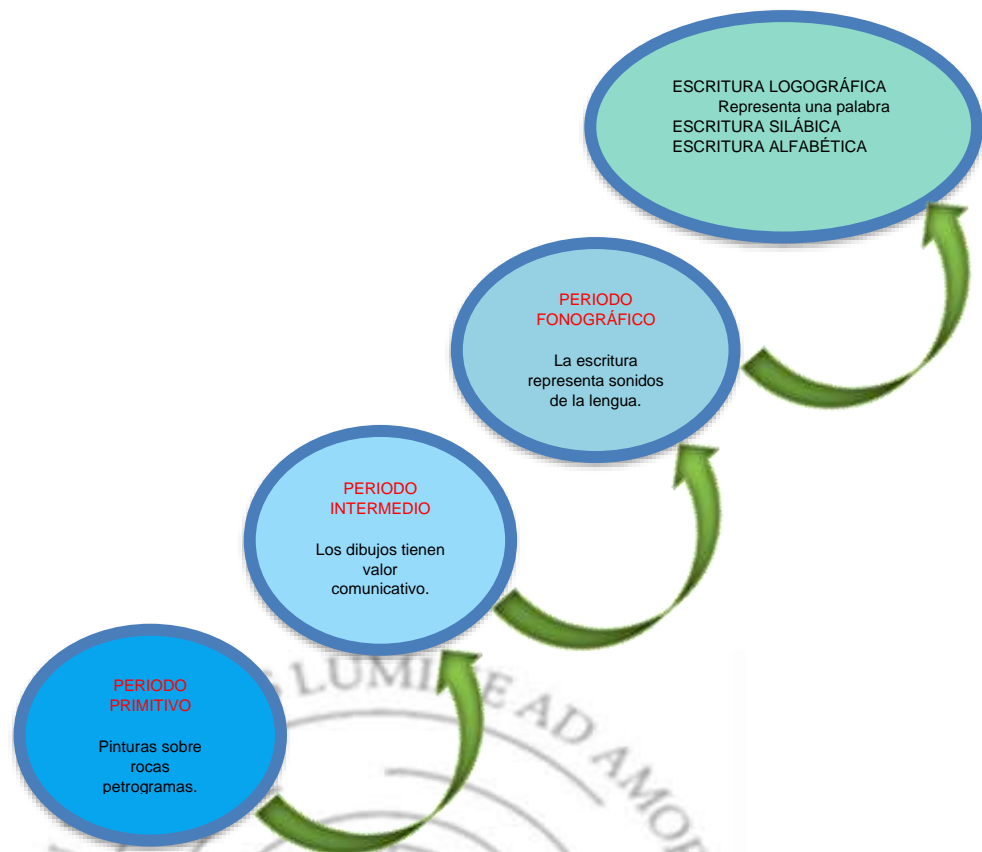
ESCRITURA LOGOGRÁFICA
Representa una palabra
ESCRITURA SILÁBICA
ESCRITURA ALFABÉTICA

PERIODO FONOGRÁFICO

La escritura representa sonidos de la lengua.

PERIODO INTERMEDIO

Los dibujos tienen valor comunicativo.

PERIODO PRIMITIVO

Pinturas sobre rocas petrogramas.

LUMI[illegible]E AD AMO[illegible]